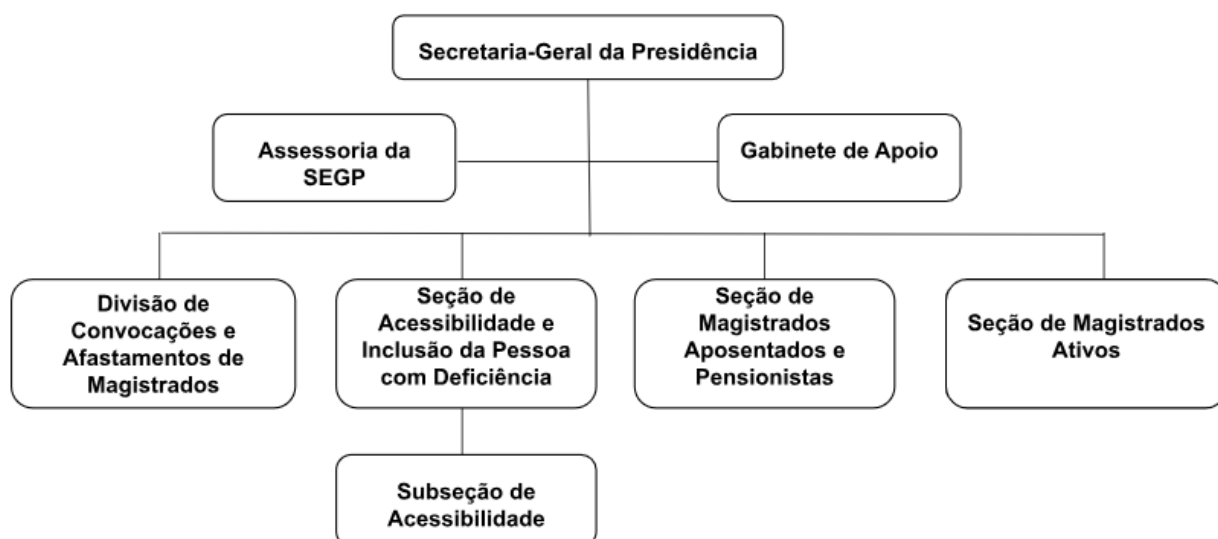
Secretaria-Geral da Presidência

Assessoria da SEGP

Gabinete de Apoio

Divisão de Convocações e Afastamentos de Magistrados

Seção de Acessibilidade e Inclusão da Pessoa com Deficiência

Seção de Magistrados Aposentados e Pensionistas

Seção de Magistrados Ativos

Subseção de Acessibilidade